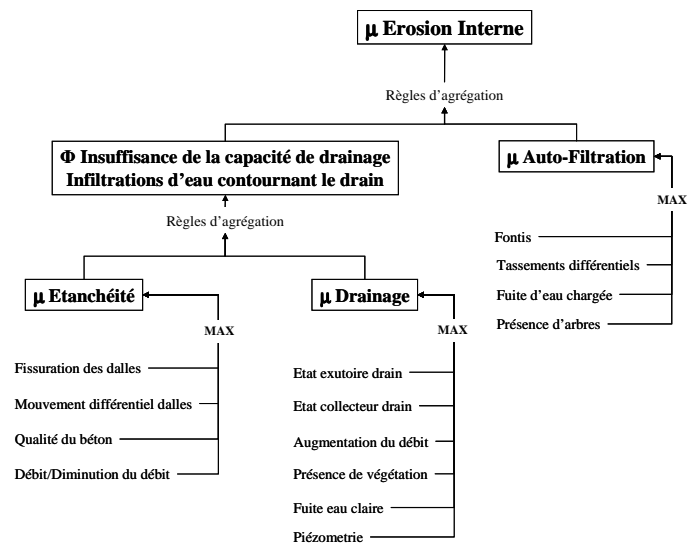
$\mu$ Erosion Interne

Règles d'agrégation

$\Phi$ Insuffisance de la capacité de drainage
Infiltrations d'eau contournant le drain

$\mu$ Auto-Filtration

MAX

Fontis

Tassements différentiels

Fuite d'eau chargée

Présence d'arbres

Règles d'agrégation

$\mu$ Etanchéité

$\mu$ Drainage

MAX

MAX

Fissuration des dalles

Mouvement différentiel dalles

Qualité du béton

Débit/Diminution du débit

Etat exutoire drain

Etat collecteur drain

Augmentation du débit

Présence de végétation

Fuite eau claire

Piézometrie